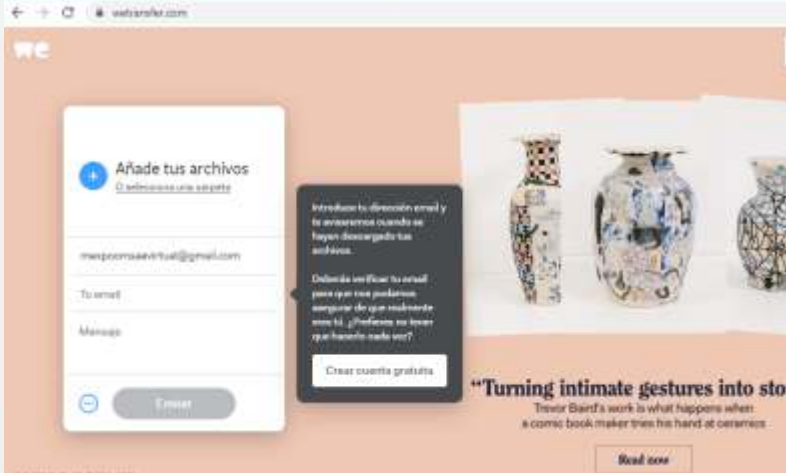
wetransfer.com

we

Añade tus archivos
O selecciona una carpeta

mexpoonsaevirtual@gmail.com

Tu email

Mensaje

Enviar

Introduce tu dirección email y te avisaremos cuando se hayan descargado tus archivos.

Deberás verificar tu email para que nos podamos asegurar de que realmente eres tú. ¿Prefieres no tener que hacerlo cada vez?

Crear cuenta gratuita

“Turning intimate gestures into sto

Trevor Baird's work is what happens when a comic book maker tries his hand at ceramics

Read now